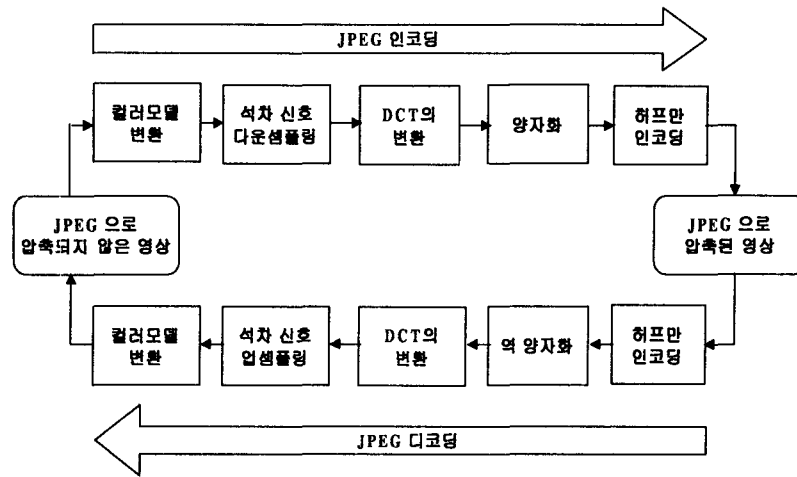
JPEG 인코딩

컬러모델 변환

색차 신호 다운샘플링

DCT의 변환

양자화

허프만 인코딩

JPEG 으로 압축되지 않은 영상

JPEG 으로 압축된 영상

컬러모델 변환

색차 신호 업샘플링

DCT의 변환

역 양자화

허프만 인코딩

JPEG 디코딩